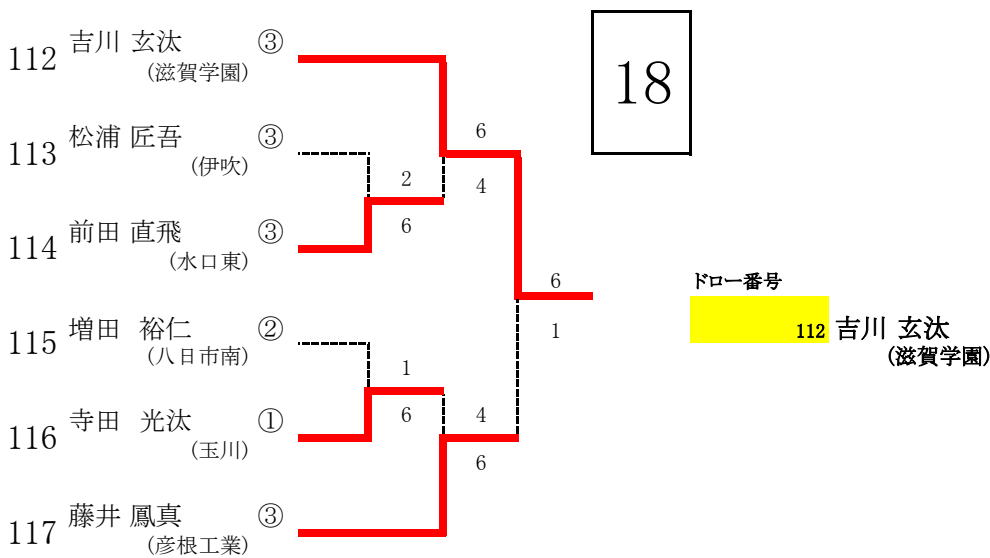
18

112 吉川 玄汰 ③
(滋賀学園)

113 松浦 匠吾 ③
(伊吹)

114 前田 直飛 ③
(水口東)

115 増田 裕仁 ②
(八日市南)

116 寺田 光汰 ①
(玉川)

117 藤井 鳳真 ③
(彦根工業)

6
4
2
6
6
1
1
6
4
6

ドロー番号
112 吉川 玄汰
(滋賀学園)